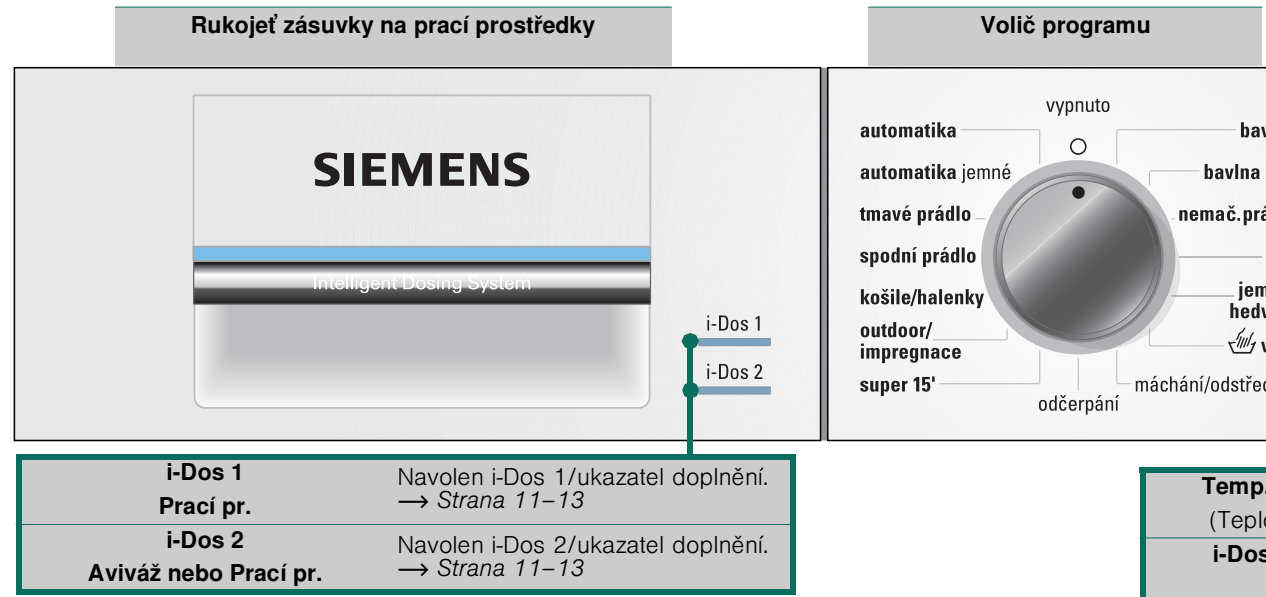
Rukojeť zásuvky na prací prostředky

SIEMENS

Intelligent Dosing System

i-Dos 1

i-Dos 2

| i-Dos 1 Prací pr. | Navolen i-Dos 1/ukazatel doplnění. ⟶ *Strana 11–13* |
|---|---|
| i-Dos 2 Aviváž nebo Prací pr. | Navolen i-Dos 2/ukazatel doplnění. ⟶ *Strana 11–13* |

Volič programu

vypnuto

automatika

automatika jemné

tmavé prádlo

spodní prádlo

košile/halenky

outdoor/ impregnace

super 15'

odčerpání

máchání/odstřeď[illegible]

bav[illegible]

bavlna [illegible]

nemač.prá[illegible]

jem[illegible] hedv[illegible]

v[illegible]

Temp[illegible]

(Teplo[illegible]

i-Dos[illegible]